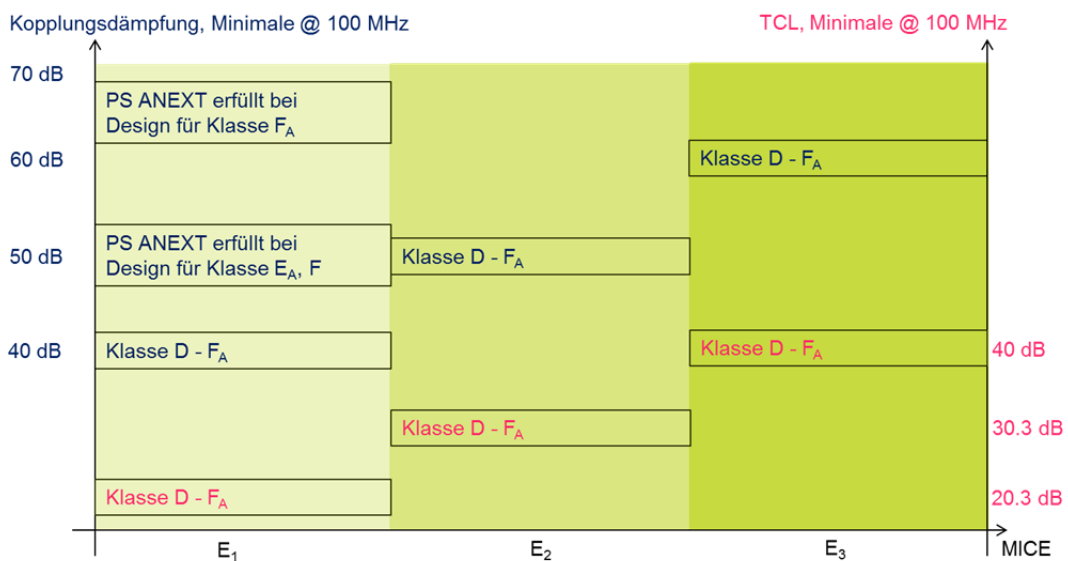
Kopplungsdämpfung, Minimale @ 100 MHz

TCL, Minimale @ 100 MHz

70 dB

60 dB

50 dB

40 dB

PS ANEXT erfüllt bei Design für Klasse $F_A$

Klasse D - $F_A$

PS ANEXT erfüllt bei Design für Klasse $E_A$, F

Klasse D - $F_A$

Klasse D - $F_A$

Klasse D - $F_A$

40 dB

Klasse D - $F_A$

30.3 dB

Klasse D - $F_A$

20.3 dB

$E_1$

$E_2$

$E_3$

MICE